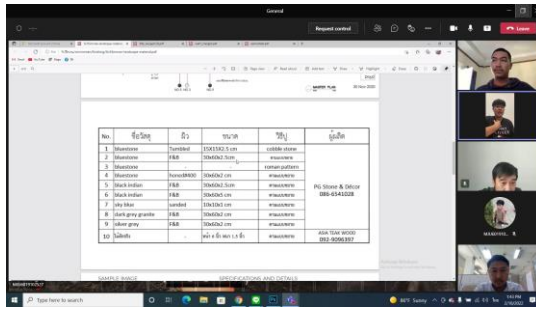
General

Request control

Leave

MASTER PLAN

20 Oct 2022

| No. | ชื่อวัสดุ | ผิว | ขนาด | วิธีปู | ผู้ผลิต |
|---|---|---|---|---|---|
| 1 | bluestone | Tumbled | 15X15X2.5 cm | cobble stone | PG Stone & Décor 086-6541028 |
| 2 | bluestone | F&B | 30x60x2.5cm | ตามแบบ | |
| 3 | bluestone | - | - | roman pattern | |
| 4 | bluestone | honed#400 | 30x60x2 cm | ตามแบบ | |
| 5 | black indian | F&B | 30x60x2.5cm | ตามแบบ | |
| 6 | black indian | F&B | 30x60x5 cm | ตามแบบ | |
| 7 | sky blue | sanded | 10x10x3 cm | ตามแบบ | |
| 8 | dark grey granite | F&B | 30x60x2 cm | ตามแบบ | |
| 9 | silver grey | F&B | 30x60x2 cm | ตามแบบ | |
| 10 | ไม้สัก | - | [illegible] | ตามแบบ | ASIA TEAK WOOD 092-9096397 |

SAMPLE IMAGE

SPECIFICATIONS AND DETAILS

MAKHYOL

Type here to search